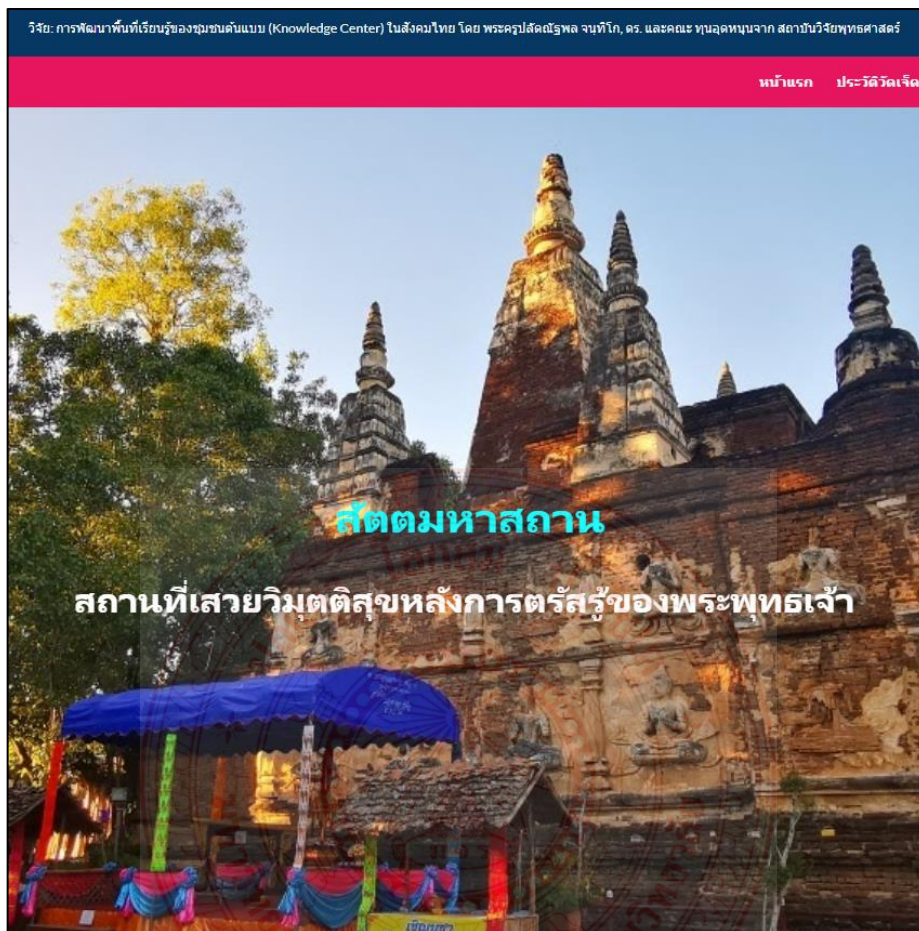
วิจัย: การพัฒนาพื้นที่เรียนรู้ของชุมชนต้นแบบ (Knowledge Center) ในสังคมไทย โดย พระครูปลัดณัฐพล จนฺทิโก, ดร. และคณะ ทุนอุดหนุนจาก สถาบันวิจัยพุทธศาสตร์

หน้าแรก ประวัติวัดเจ็ด

สัตตมหาสถาน

สถานที่เสวยวิมุตติสุขหลังการตรัสรู้ของพระพุทธเจ้า